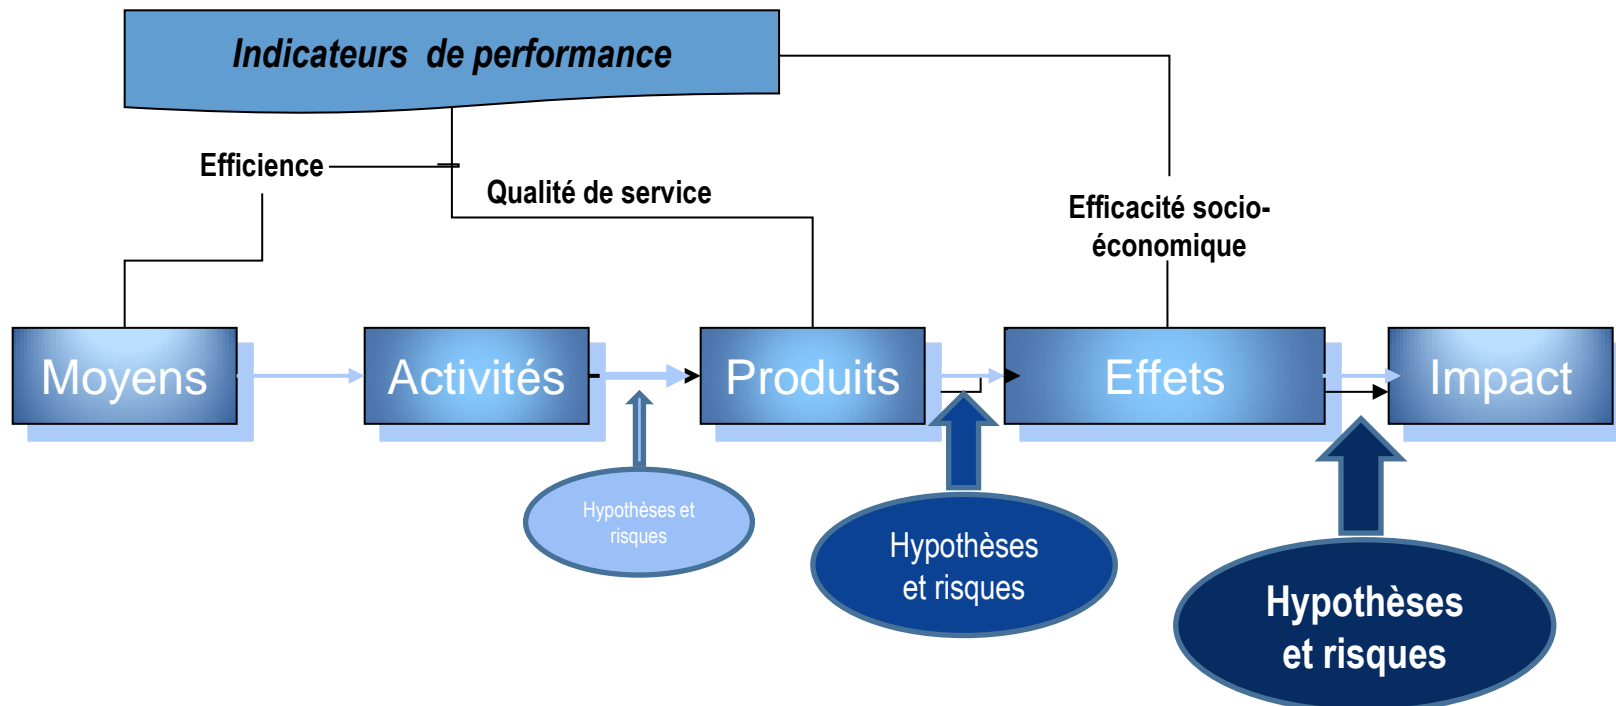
Indicateurs de performance

Efficience

Qualité de service

Efficacité socio-économique

Moyens

Activités

Produits

Effets

Impact

Hypothèses et risques

Hypothèses et risques

Hypothèses et risques